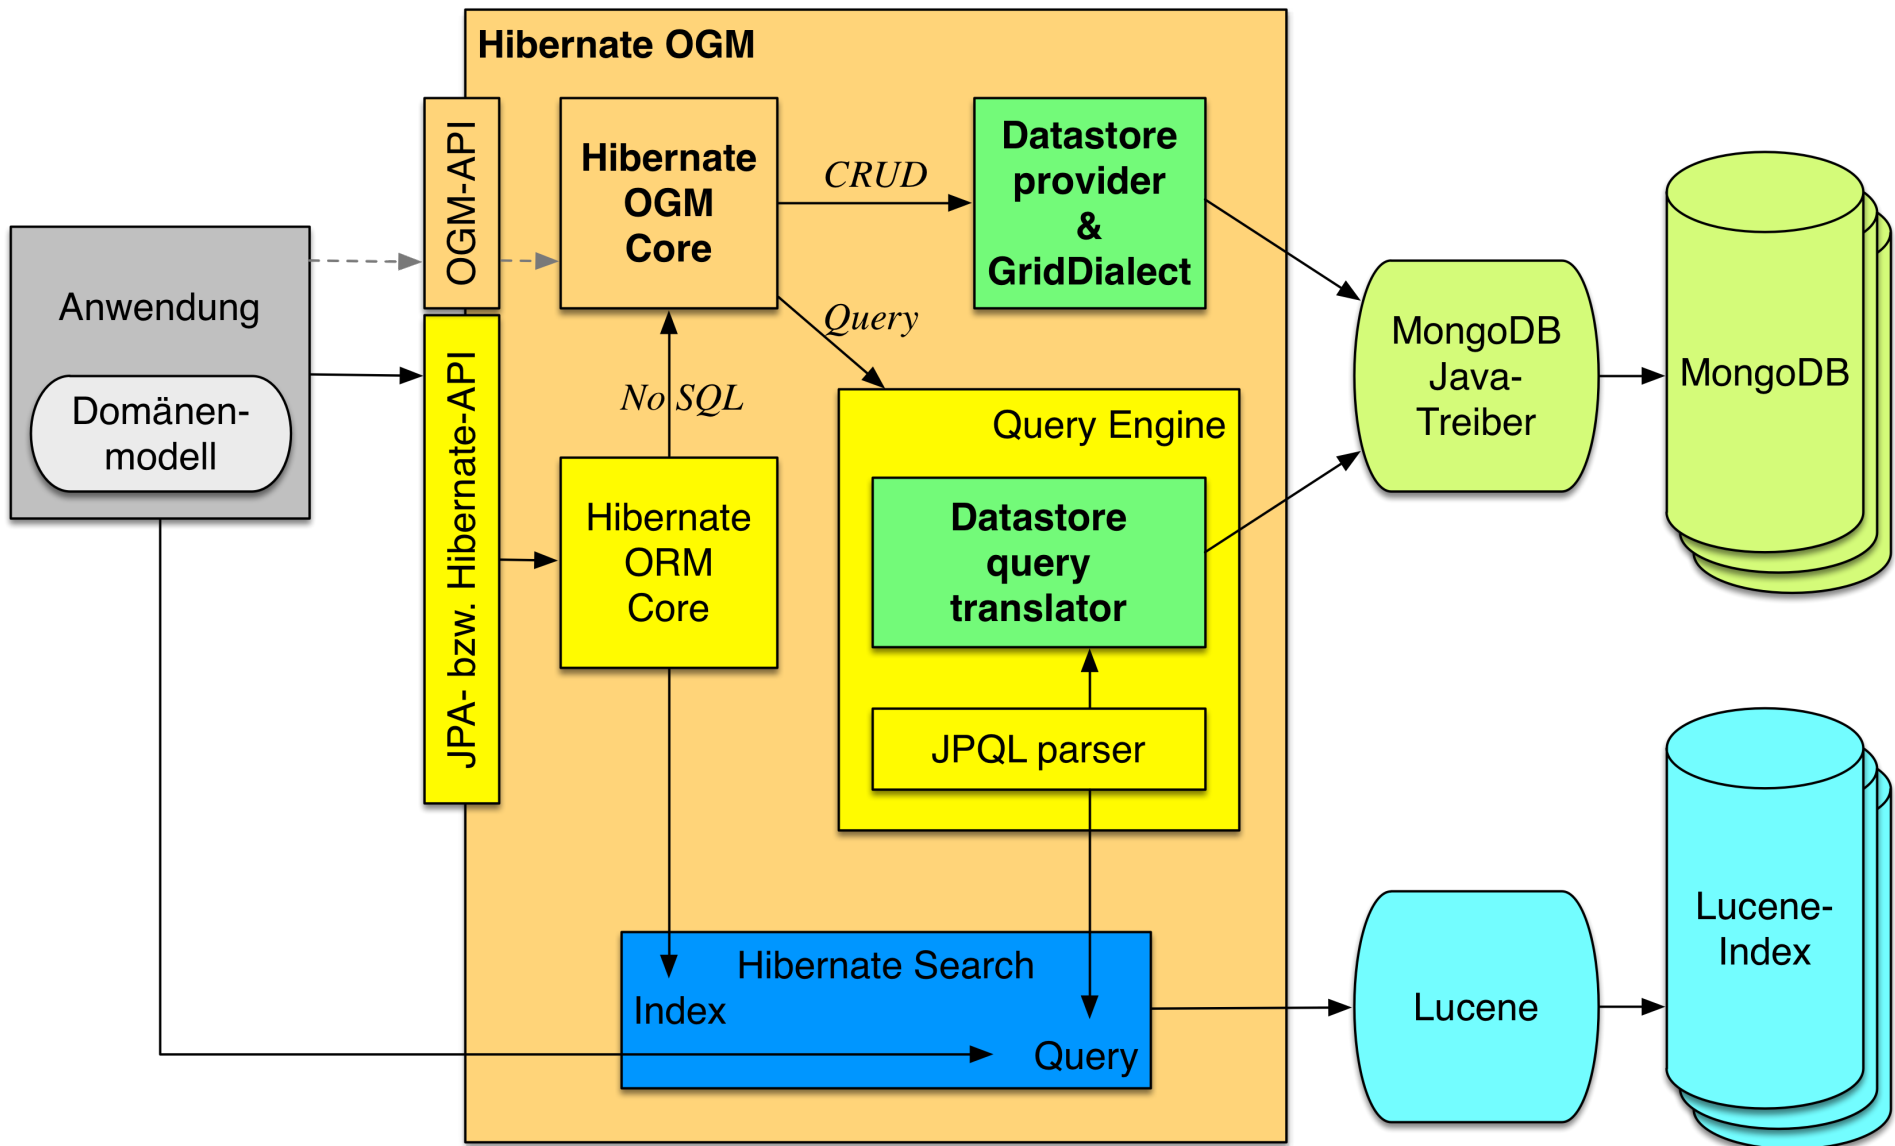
Hibernate OGM

Anwendung

Domänenmodell

OGM-API

JPA- bzw. Hibernate-API

Hibernate OGM Core

CRUD

Datastore provider & GridDialect

Query

No SQL

Hibernate ORM Core

Query Engine

Datastore query translator

JPQL parser

MongoDB Java-Treiber

MongoDB

Hibernate Search

Index

Query

Lucene

Lucene-Index